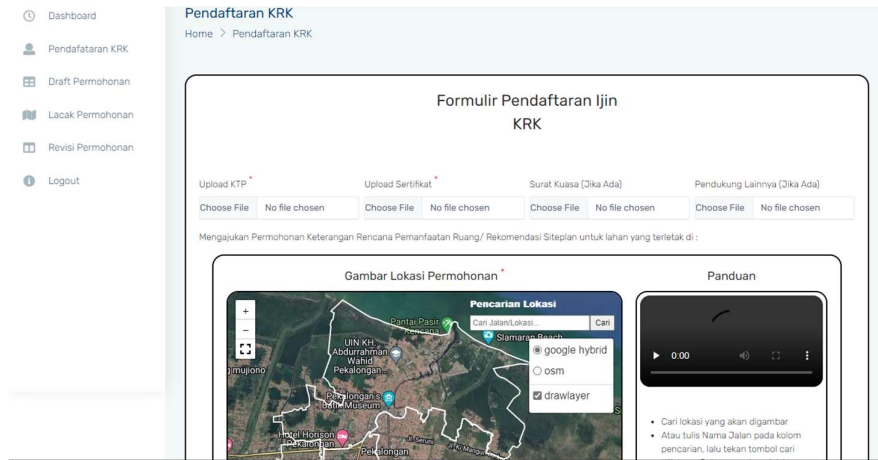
Dashboard
Pendafataran KRK
Draft Permohonan
Lacak Permohonan
Revisi Permohonan
Logout

Pendaftaran KRK
Home > Pendaftaran KRK

Formulir Pendaftaran Ijin KRK

Upload KTP *
Choose File No file chosen
Upload Sertifikat *
Choose File No file chosen
Surat Kuasa (Jika Ada)
Choose File No file chosen
Pendukung Lainnya (Jika Ada)
Choose File No file chosen

Mengajukan Permohonan Keterangan Rencana Pemanfaatan Ruang/ Rekomendasi Siteplan untuk lahan yang terletak di :

Gambar Lokasi Permohonan *
+
−
Pencarian Lokasi
Cari Jalan/Lokasi...
Cari
Pantai Pasir Kencana
Slamaran Beach
UIN KH Abdurrahman Wahid Pekalongan
mujiono
google hybrid
osm
drawlayer
Pekalongan's Batik Museum
Hotel Horison Pekalongan
Pekalongan

Panduan
0:00

• Cari lokasi yang akan digambar
• Atau tulis Nama Jalan pada kolom pencarian, lalu tekan tombol cari